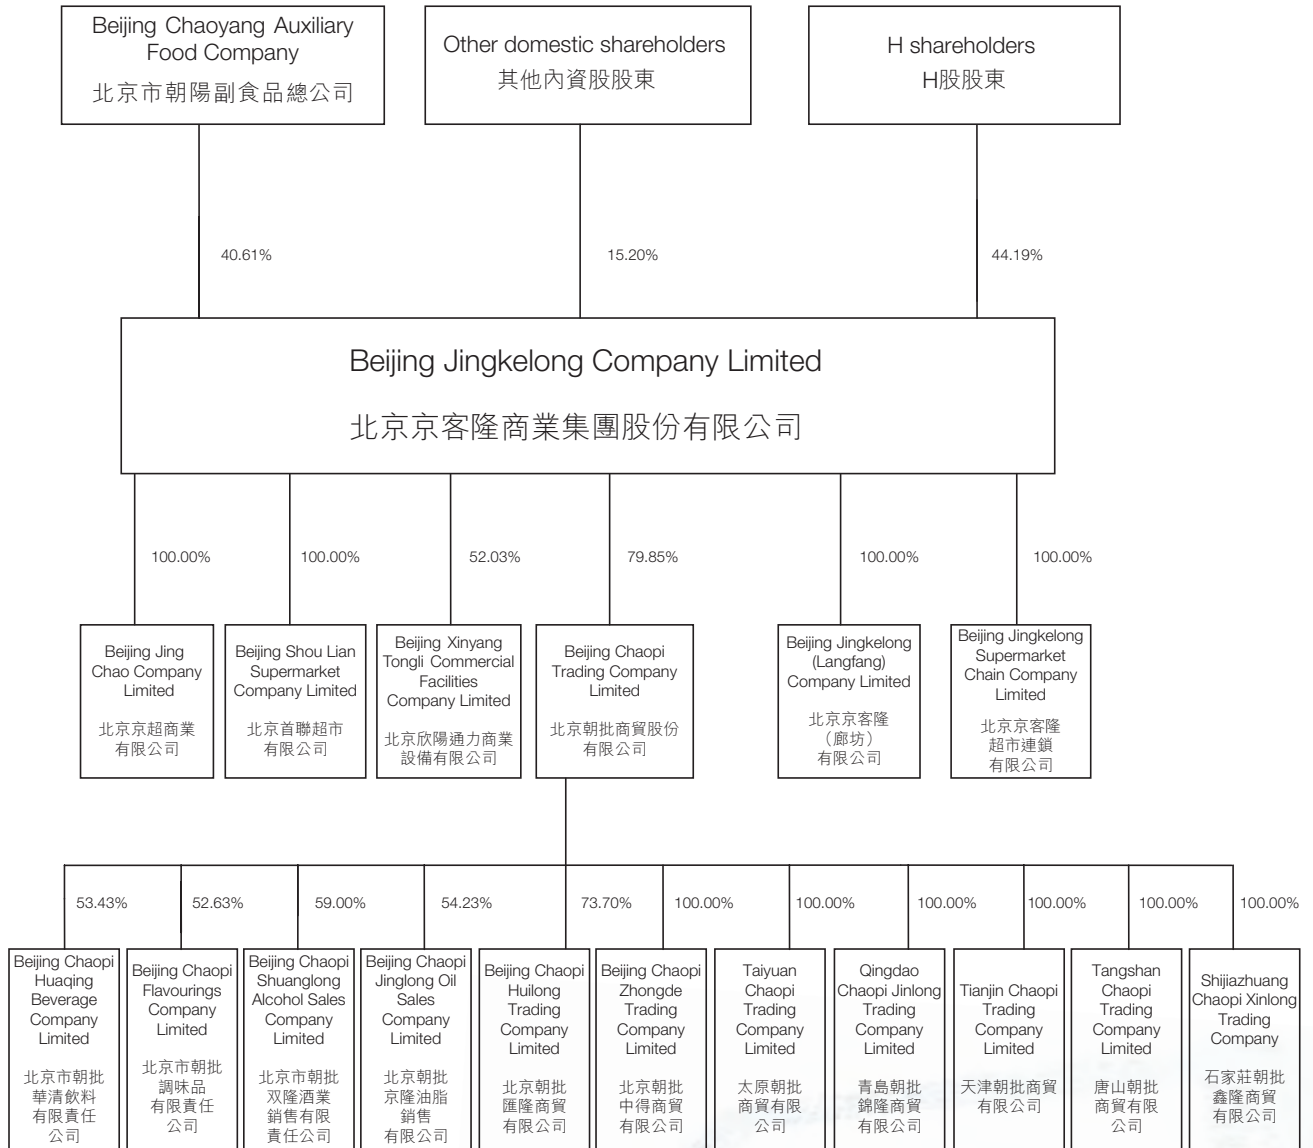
Beijing Chaoyang Auxiliary Food Company
北京市朝陽副食品總公司

Other domestic shareholders
其他內資股股東

H shareholders
H股股東

40.61%

15.20%

44.19%

Beijing Jingkelong Company Limited
北京京客隆商業集團股份有限公司

100.00%

100.00%

52.03%

79.85%

100.00%

100.00%

Beijing Jing Chao Company Limited
北京京超商業有限公司

Beijing Shou Lian Supermarket Company Limited
北京首聯超市有限公司

Beijing Xinyang Tongli Commercial Facilities Company Limited
北京欣陽通力商業設備有限公司

Beijing Chaopi Trading Company Limited
北京朝批商貿股份有限公司

Beijing Jingkelong (Langfang) Company Limited
北京京客隆（廊坊）有限公司

Beijing Jingkelong Supermarket Chain Company Limited
北京京客隆超市連鎖有限公司

53.43%

52.63%

59.00%

54.23%

73.70%

100.00%

100.00%

100.00%

100.00%

100.00%

100.00%

Beijing Chaopi Huaqing Beverage Company Limited
北京市朝批華清飲料有限責任公司

Beijing Chaopi Flavourings Company Limited
北京市朝批調味品有限責任公司

Beijing Chaopi Shuanglong Alcohol Sales Company Limited
北京市朝批双隆酒業銷售有限責任公司

Beijing Chaopi Jinglong Oil Sales Company Limited
北京朝批京隆油脂銷售有限公司

Beijing Chaopi Huilong Trading Company Limited
北京朝批匯隆商貿有限公司

Beijing Chaopi Zhongde Trading Company Limited
北京朝批中得商貿有限公司

Taiyuan Chaopi Trading Company Limited
太原朝批商貿有限公司

Qingdao Chaopi Jinlong Trading Company Limited
青島朝批錦隆商貿有限公司

Tianjin Chaopi Trading Company Limited
天津朝批商貿有限公司

Tangshan Chaopi Trading Company Limited
唐山朝批商貿有限公司

Shijiazhuang Chaopi Xinlong Trading Company
石家莊朝批鑫隆商貿有限公司